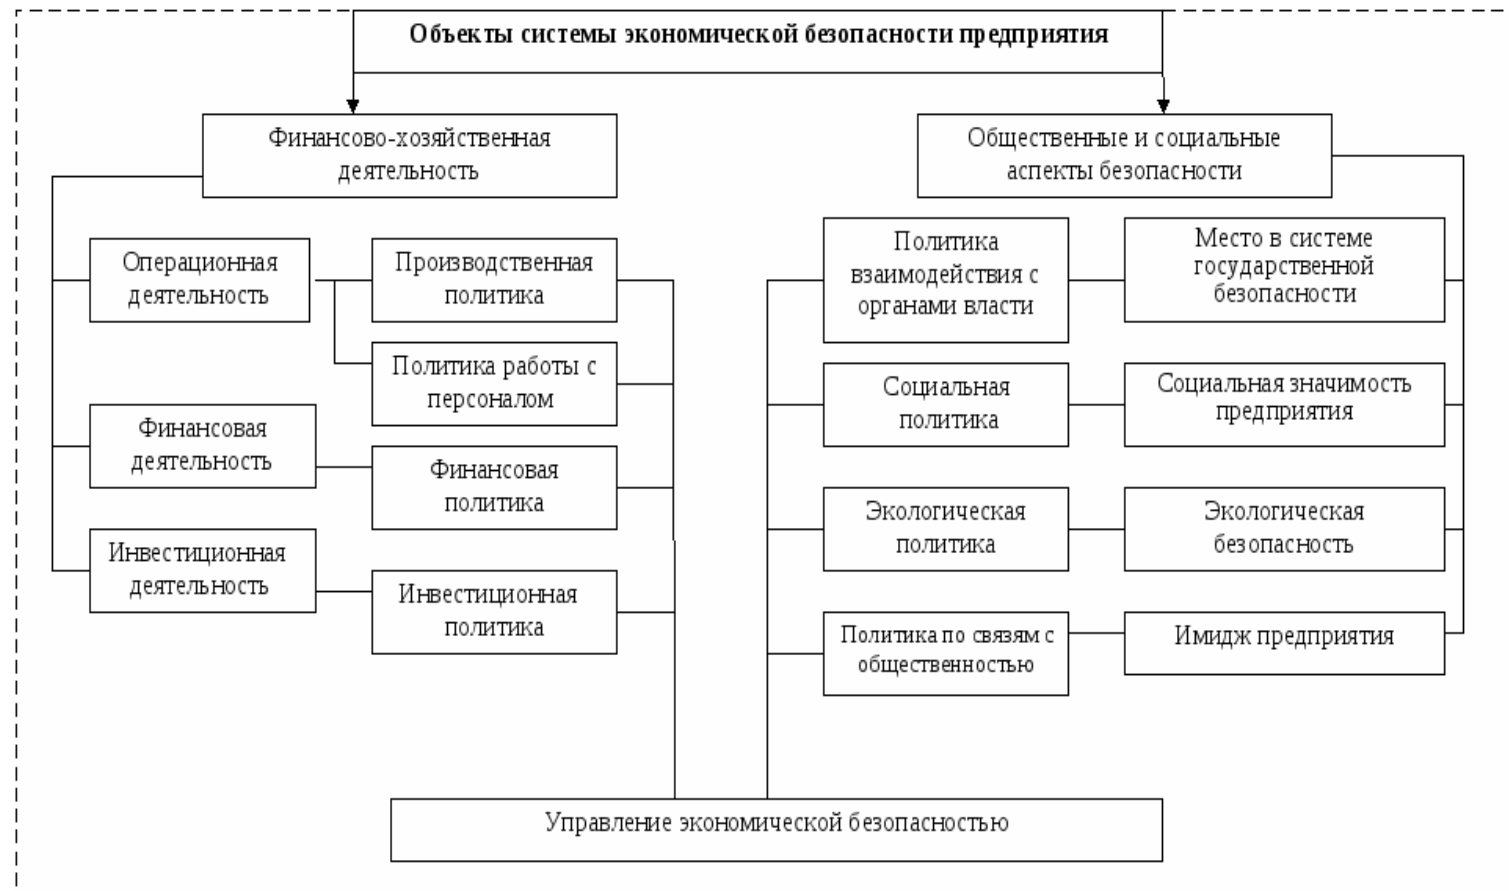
Объекты системы экономической безопасности предприятия

Финансово-хозяйственная деятельность

Общественные и социальные аспекты безопасности

Операционная деятельность

Производственная политика

Политика работы с персоналом

Финансовая деятельность

Финансовая политика

Инвестиционная деятельность

Инвестиционная политика

Политика взаимодействия с органами власти

Место в системе государственной безопасности

Социальная политика

Социальная значимость предприятия

Экологическая политика

Экологическая безопасность

Политика по связям с общественностью

Имидж предприятия

Управление экономической безопасностью